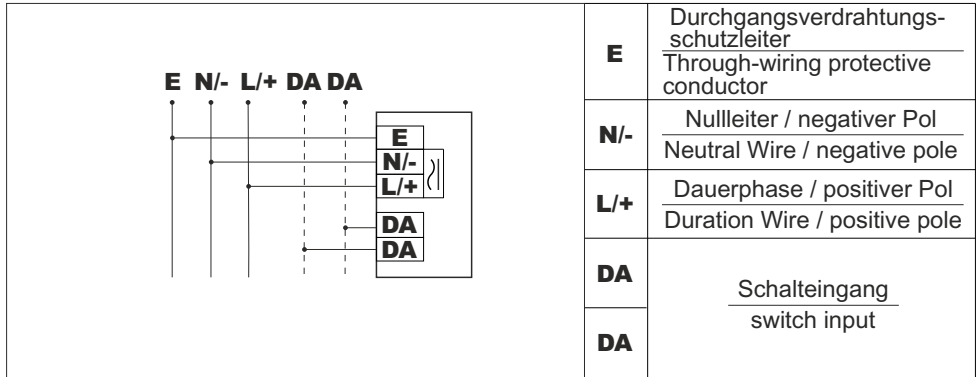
E N/- L/+ DA DA

E
N/-
L/+
DA
DA

| | |
|---|---|
| E | Durchgangsverdrahtungsschutzleiter / Through-wiring protective conductor |
| N/- | Nullleiter / negativer Pol / Neutral Wire / negative pole |
| L/+ | Dauerphase / positiver Pol / Duration Wire / positive pole |
| DA | Schalteingang / switch input |
| DA | |